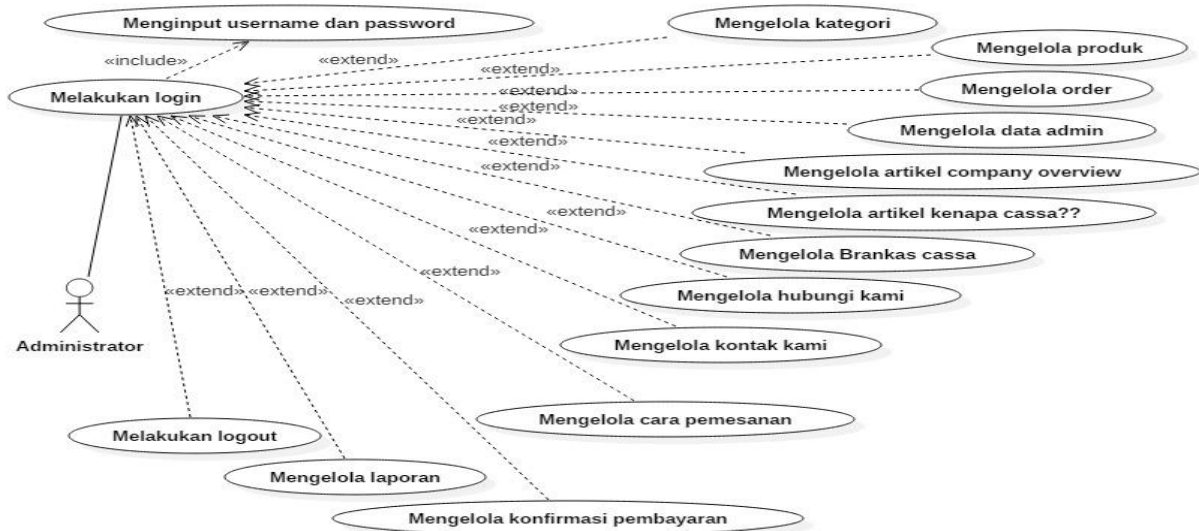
Menginput username dan password

«include»

Melakukan login

Mengelola kategori

«extend»

Mengelola produk

«extend»

«extend»

Mengelola order

«extend»

«extend»

Mengelola data admin

«extend»

Mengelola artikel company overview

«extend»

Mengelola artikel kenapa cassa??

«extend»

«extend»

Mengelola Brankas cassa

Mengelola hubungi kami

«extend»

Administrator

«extend» «extend»

«extend»

Mengelola kontak kami

Mengelola cara pemesanan

Melakukan logout

Mengelola laporan

Mengelola konfirmasi pembayaran